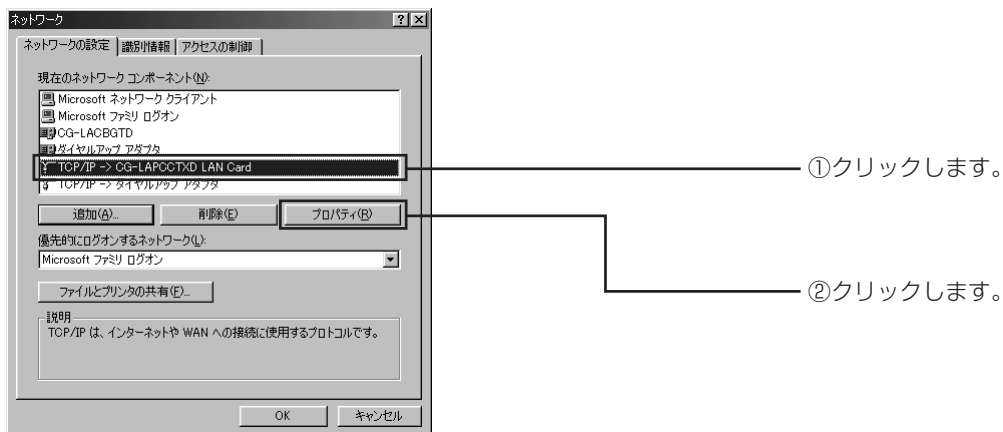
ネットワーク ? X

ネットワークの設定 | 識別情報 | アクセスの制御

現在のネットワーク コンポーネント(N):

Microsoft ネットワーク クライアント
Microsoft ファミリ ログオン
CG-LACBGTD
ダイヤルアップ アダプタ
TCP/IP -> CG-LAPCCTXD LAN Card
TCP/IP -> ダイヤルアップ アダプタ

追加(A)... 削除(E) プロパティ(R)

優先的にログオンするネットワーク(L):
Microsoft ファミリ ログオン

ファイルとプリンタの共有(F)...

説明
TCP/IP は、インターネットや WAN への接続に使用するプロトコルです。

OK キャンセル

①クリックします。

②クリックします。